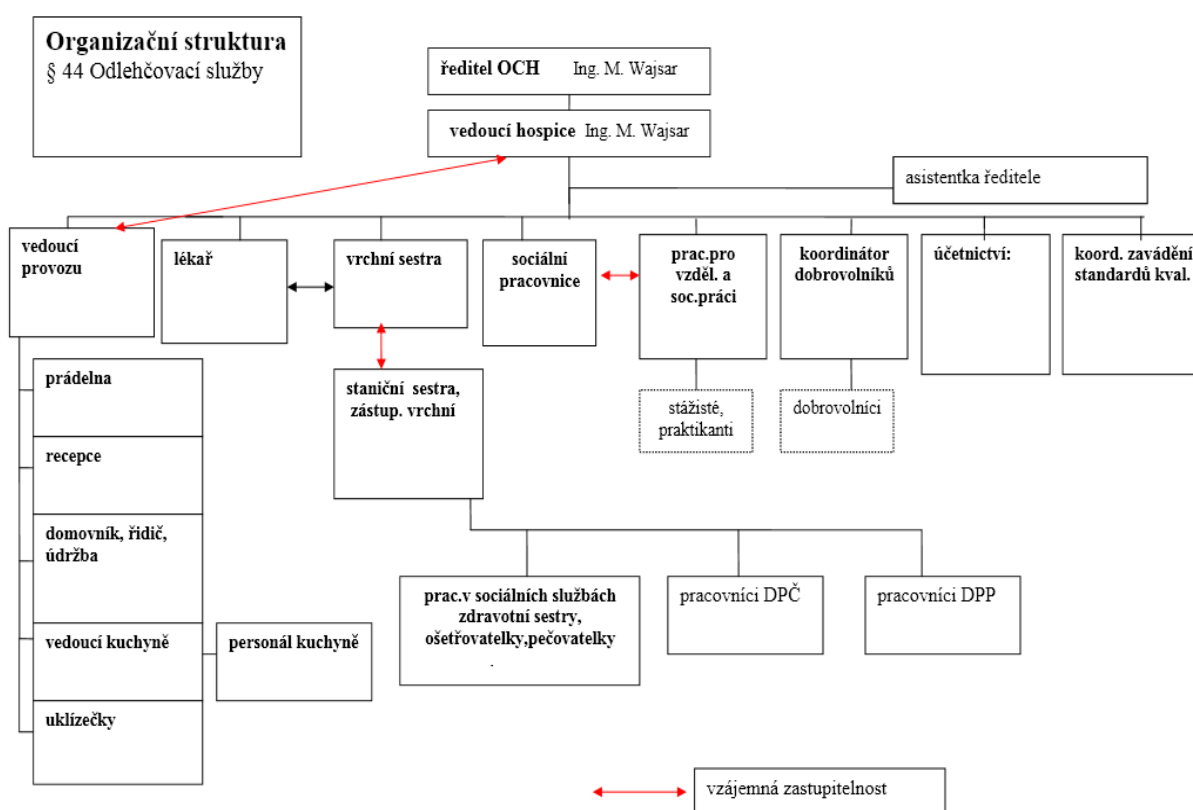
**Organizační struktura**
§ 44 Odlehčovací služby

ředitel OCH Ing. M. Wajsar

vedoucí hospice Ing. M. Wajsar

asistentka ředitele

vedoucí provozu

lékař

vrchní sestra

sociální pracovnice

prac.pro vzděl. a soc.práci

koordinátor dobrovolníků

účetnictví:

koord. zavádění standardů kval.

stážisté, praktikanti

dobrovolníci

staniční sestra, zástup. vrchní

prádelna

recepce

domovník, řidič, údržba

vedoucí kuchyně

personál kuchyně

uklízečky

prac.v sociálních službách zdravotní sestry, ošetřovatelky,pečovatelky

pracovníci DPČ

pracovníci DPP

vzájemná zastupitelnost